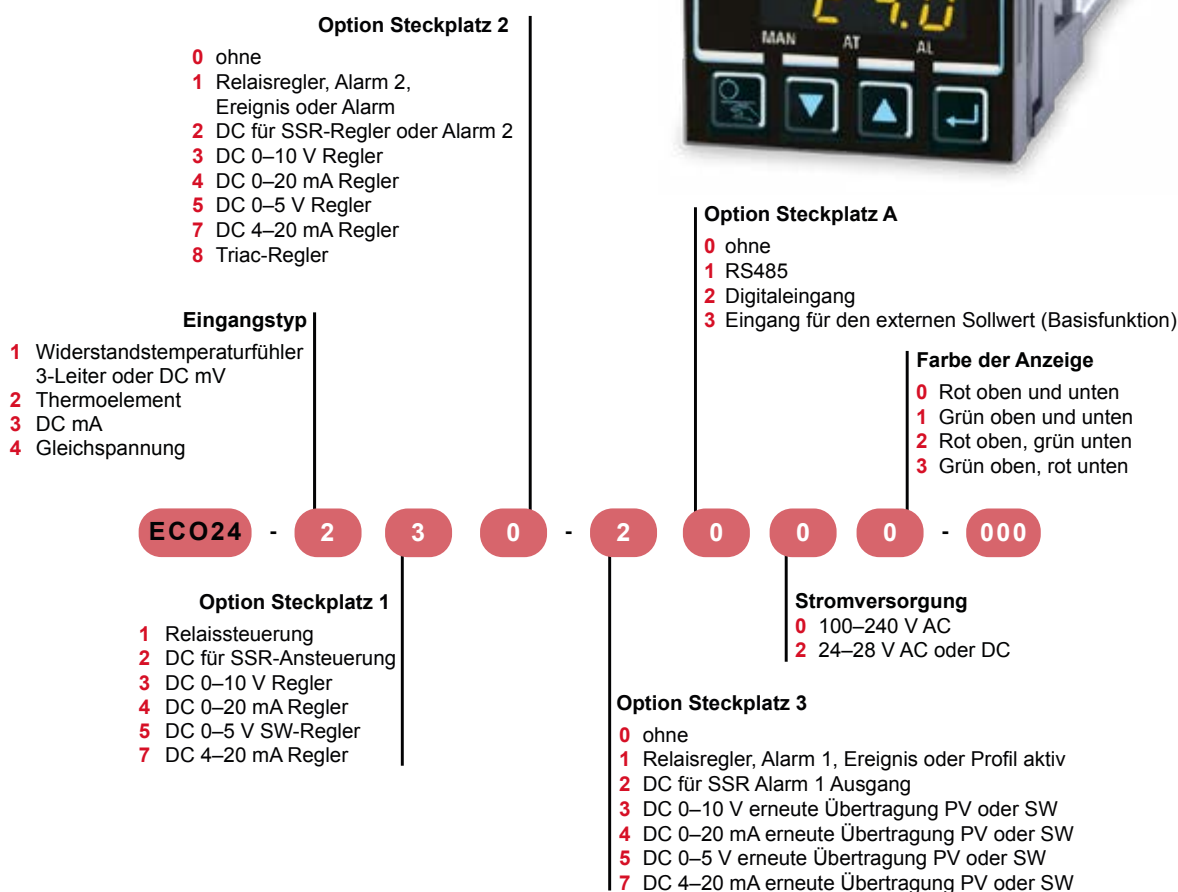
MAN AT AL

Option Steckplatz 2
0 ohne
1 Relaisregler, Alarm 2, Ereignis oder Alarm
2 DC für SSR-Regler oder Alarm 2
3 DC 0–10 V Regler
4 DC 0–20 mA Regler
5 DC 0–5 V Regler
7 DC 4–20 mA Regler
8 Triac-Regler

Eingangstyp
1 Widerstandstemperaturfühler 3-Leiter oder DC mV
2 Thermoelement
3 DC mA
4 Gleichspannung

Option Steckplatz A
0 ohne
1 RS485
2 Digitaleingang
3 Eingang für den externen Sollwert (Basisfunktion)

Farbe der Anzeige
0 Rot oben und unten
1 Grün oben und unten
2 Rot oben, grün unten
3 Grün oben, rot unten

ECO24 - 2 3 0 - 2 0 0 0 - 000

Option Steckplatz 1
1 Relaissteuerung
2 DC für SSR-Ansteuerung
3 DC 0–10 V Regler
4 DC 0–20 mA Regler
5 DC 0–5 V SW-Regler
7 DC 4–20 mA Regler

Stromversorgung
0 100–240 V AC
2 24–28 V AC oder DC

Option Steckplatz 3
0 ohne
1 Relaisregler, Alarm 1, Ereignis oder Profil aktiv
2 DC für SSR Alarm 1 Ausgang
3 DC 0–10 V erneute Übertragung PV oder SW
4 DC 0–20 mA erneute Übertragung PV oder SW
5 DC 0–5 V erneute Übertragung PV oder SW
7 DC 4–20 mA erneute Übertragung PV oder SW